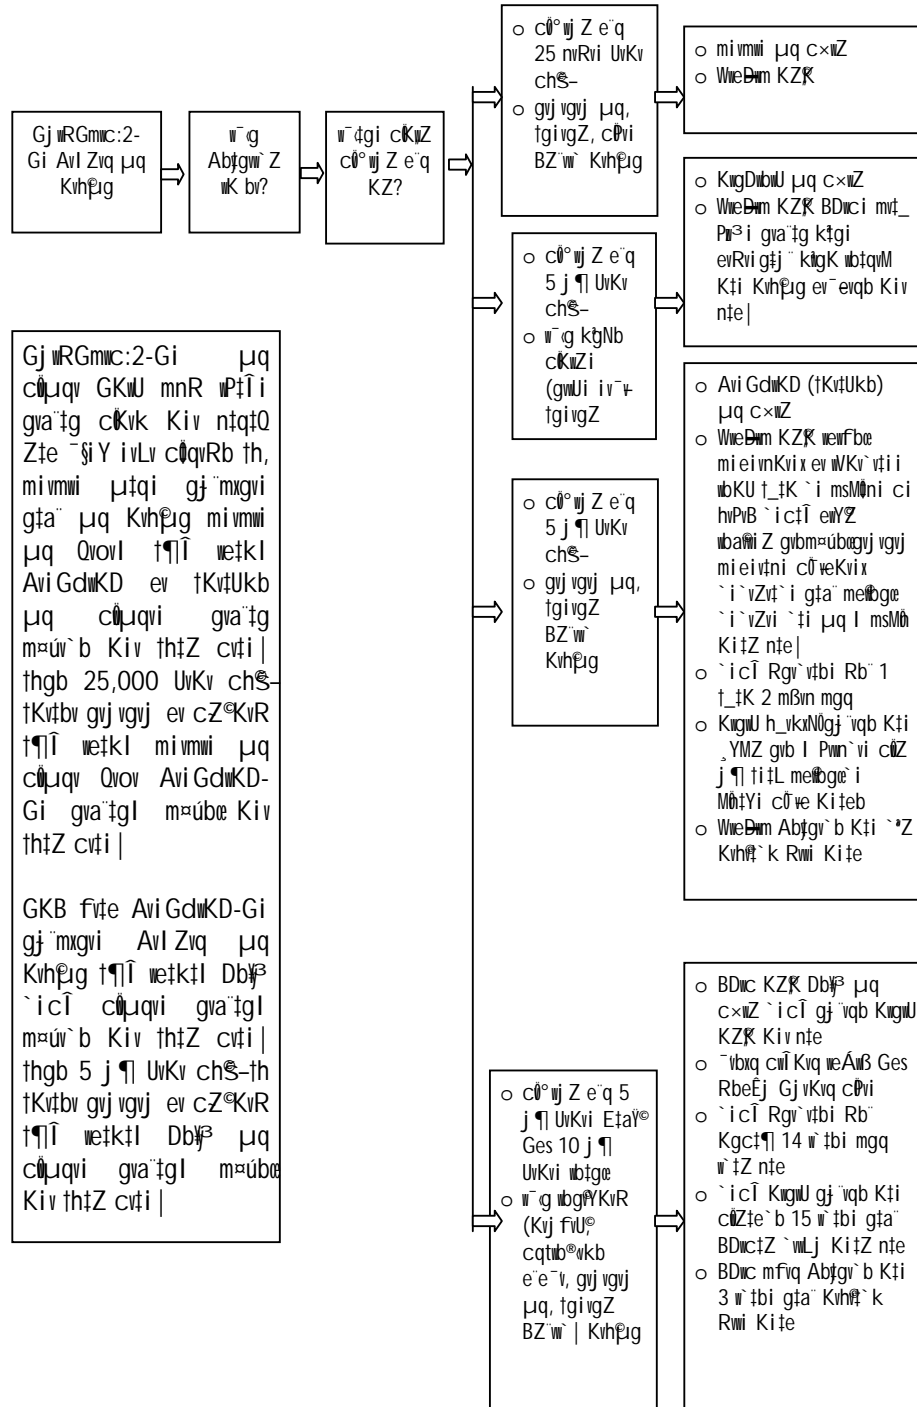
GjwRGmwc:2-Gi AvIZvq µq Kvh©µg

w¯'g Aby‡gv`b wK bv?

w¯'¢gi cÖKÍZ cÖ°wjZ e¨q KZ?

cÖ°wjZ e¨q 25 nvRvi UvKv ch©š—
gvjvgvj µq, †givgZ, cÖvi BZ¨vw` Kvh©µg

mivmwi µq c×wZ
WvBÐm KZ©K

cÖ°wjZ e¨q 5 j¶ UvKv ch©š—
w¯'g k‡Nb cÖKÍZi (gvjvi iv¯—v †givgZ

KgDbwU µq c×wZ
WvBÐm KZ©K BDwci mv‡_ Pw³i gva¨‡g k‡gi evRvig‡j¨ k‡gK wb‡qvM K‡i Kvh©µg ev¯—evqb Kiv n‡e|

cÖ°wjZ e¨q 5 j¶ UvKv ch©š—
gvjvgvj µq, †givgZ BZ¨vw` Kvh©µg

AviGdwKD (†Kv‡Ukb) µq c×wZ
WvBÐm KZ©K wewfbœ mieivnKvix ev wVKv`v‡ii wbKU †_‡K `i msMÖni ci hvPvB `ic‡Î ewY©Z wbaŸvwiZ gvbm¤úbœgvjvgvj mieivni cÖ¯—veKvix `i`vZv‡`i g‡a¨ mewbgœ `i`vZvi `‡i µq I msMÖn Ki‡Z n‡e|
`icÎ Rgv`v‡bi Rb¨ 1 †_‡K 2 mßvn mgq
KgwU h_vkxNªgj¨vqb K‡i ¸YMZ gvb I Pwn`vi cÖZ j¶ †i‡L mewbgœ `i MÖn‡Yi cÖ¯—ve Ki‡eb
WvBÐm Abyg‡`v`b K‡i `ªæZ Kvh©Ê`k Rvwi Ki‡e

GjwRGmwc:2-Gi µq cÖµqv GKwU mnR wP‡Îi gva¨‡g cÖKvk Kiv n‡q‡Q Z‡e ¯§iY ivLv cÖ‡qvRb †h, mivmwi µ‡qi gj¨mxgvi g‡a¨ µq Kvh©µg mivmwi µq Qvov I †¶‡Î we‡kl AviGdwKD ev †Kv‡Ukb µq cÖµqvi gva¨‡g m¤úv`b Kiv †h‡Z cv‡i| †hgb 25,000 UvKv ch©š— †Kv‡bv gvjvgvj ev cZ©©KvR †¶‡Î we‡kl mivmwi µq cÖµqv Qvov AviGdwKD-Gi gva¨‡gI m¤úbœ Kiv †h‡Z cv‡i|

GKB fv‡e AviGdwKD-Gi gj¨mxgvi AvIZvq µq Kvh©µg †¶‡Î we‡k‡l Db¥³ `icÎ cÖµqvi gva¨‡gI m¤úv`b Kiv †h‡Z cv‡i| †hgb 5 j¶ UvKv ch©š—†h †Kv‡bv gvjvgvj ev cZ©©KvR †¶‡Î we‡k‡l Db¥³ µq cÖµqvi gva¨‡gI m¤úbœ Kiv †h‡Z cv‡i|

cÖ°wjZ e¨q 5 j¶ UvKvi E‡a©Ÿ Ges 10 j¶ UvKvi wb‡gœ
w¯'g wbg©vYKvR (Kvj fvU© cqtwb®vkb e¨e¯'v, gvjvgvj µq, †givgZ BZ¨vw` | Kvh©µg

BDwc KZ©K Db¥³ µq c×wZ `icÎ gj¨vqb KwgwU KZ©K Kiv n‡e
¯'vbxq cwÎKvq weÁwß Ges RbeÉj GjvKvq cÖPvi
`icÎ Rgv`v‡bi Rb¨ Kgc‡¶ 14 w`‡bi mgq w`‡Z n‡e
`icÎ KwgwU gj¨vqb K‡i cÖZ‡e`b 15 w`‡bi g‡a¨ BDwc‡Z `wLj Ki‡Z n‡e
BDwc mfvq Abyg‡`v`b K‡i 3 w`‡bi g‡a¨ Kvh©Ê`k Rvwi Ki‡e